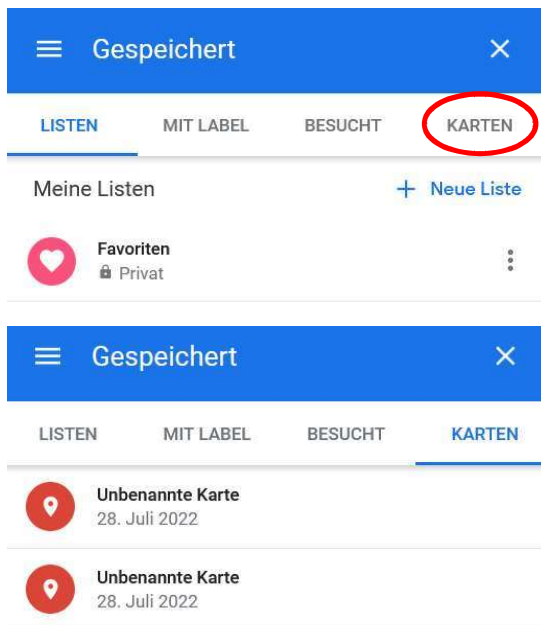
Gespeichert

LISTEN MIT LABEL BESUCHT KARTEN

Meine Listen

+ Neue Liste

Favoriten
Privat

Gespeichert

LISTEN MIT LABEL BESUCHT KARTEN

Unbenannte Karte
28. Juli 2022

Unbenannte Karte
28. Juli 2022